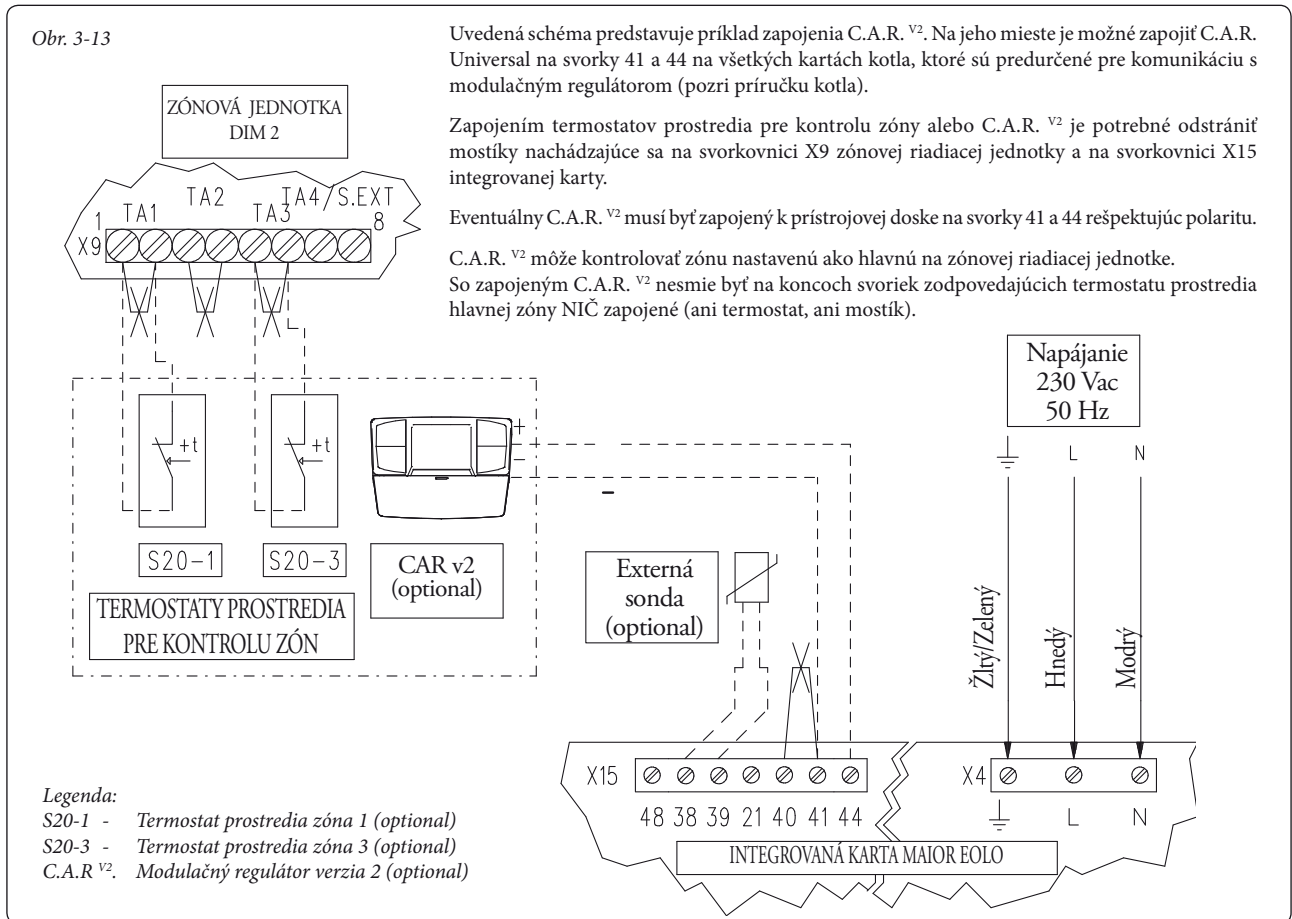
Obr. 3-13

Uvedená schéma predstavuje príklad zapojenia C.A.R. $^{V2}$. Na jeho mieste je možné zapojiť C.A.R. Universal na svorky 41 a 44 na všetkých kartách kotla, ktoré sú predurčené pre komunikáciu s modulačným regulátorom (pozri príručku kotla).

Zapojením termostatov prostredia pre kontrolu zóny alebo C.A.R. $^{V2}$ je potrebné odstrániť mostíky nachádzajúce sa na svorkovnici X9 zónovej riadiacej jednotky a na svorkovnici X15 integrovanej karty.

Eventuálny C.A.R. $^{V2}$ musí byť zapojený k prístrojovej doske na svorky 41 a 44 rešpektujúc polaritu.

C.A.R. $^{V2}$ môže kontrolovať zónu nastavenú ako hlavnú na zónovej riadiacej jednotke.
So zapojeným C.A.R. $^{V2}$ nesmie byť na koncoch svoriek zodpovedajúcich termostatu prostredia hlavnej zóny NIČ zapojené (ani termostat, ani mostík).

ZÓNOVÁ JEDNOTKA DIM 2

1 TA1 TA2 TA3 TA4/S.EXT 8
X9

+t
+t
+
-

S20-1
S20-3
CAR v2 (optional)

TERMOSTATY PROSTREDIA PRE KONTROLU ZÓN

Externá sonda (optional)

Napájanie 230 Vac 50 Hz

L N

Žltý/Zelený
Hnedý
Modrý

X15 48 38 39 21 40 41 44
X4 L N

INTEGROVANÁ KARTA MAIOR EOLO

Legenda:
S20-1 - Termostat prostredia zóna 1 (optional)
S20-3 - Termostat prostredia zóna 3 (optional)
C.A.R $^{V2}$. Modulačný regulátor verzia 2 (optional)